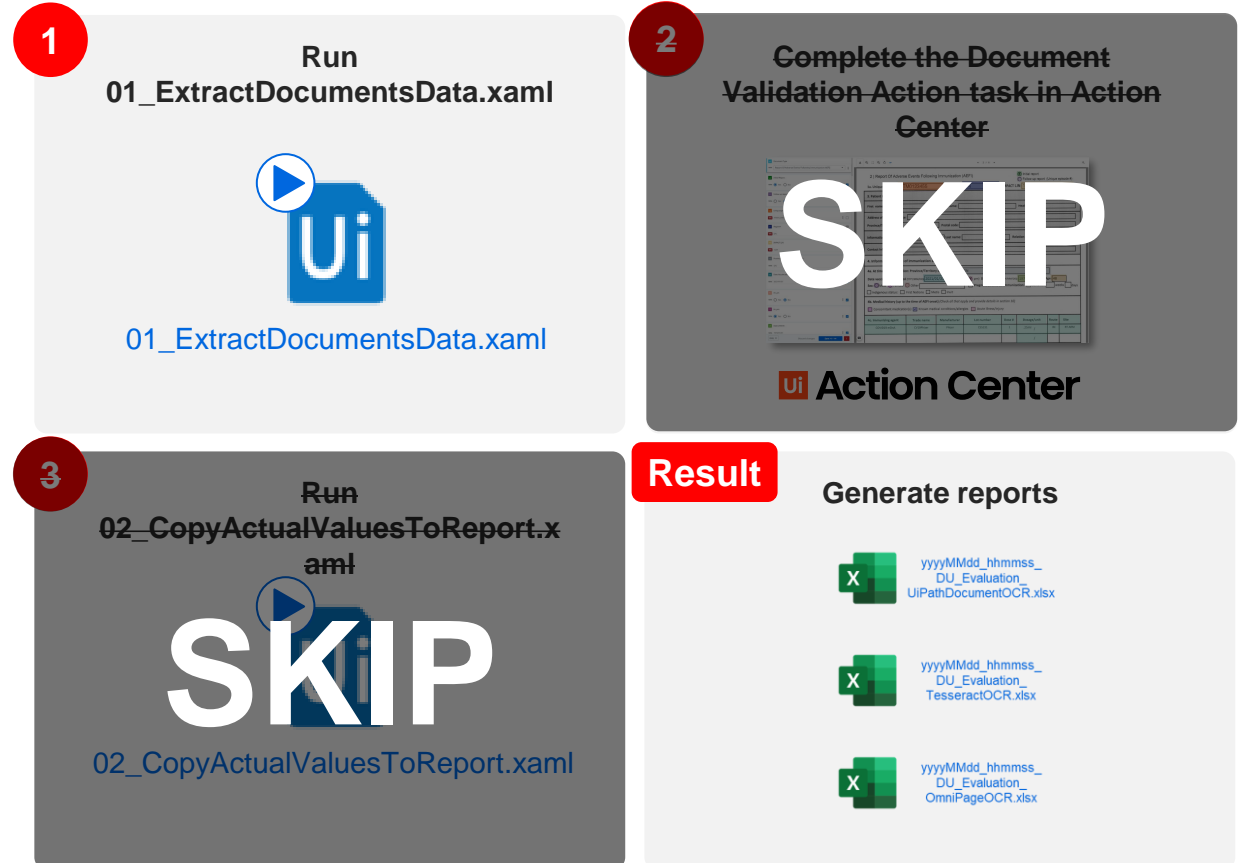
1

Run 01_ExtractDocumentsData.xaml

Ui

01_ExtractDocumentsData.xaml

2

Complete the Document Validation Action task in Action Center

SKIP

Ui Action Center

3

Run 02_CopyActualValuesToReport.xaml

SKIP

02_CopyActualValuesToReport.xaml

Result

Generate reports

X yyyyMMdd_hhmmss_DU_Evaluation_UiPathDocumentOCR.xlsx

X yyyyMMdd_hhmmss_DU_Evaluation_TesseractOCR.xlsx

X yyyyMMdd_hhmmss_DU_Evaluation_OmniPageOCR.xlsx